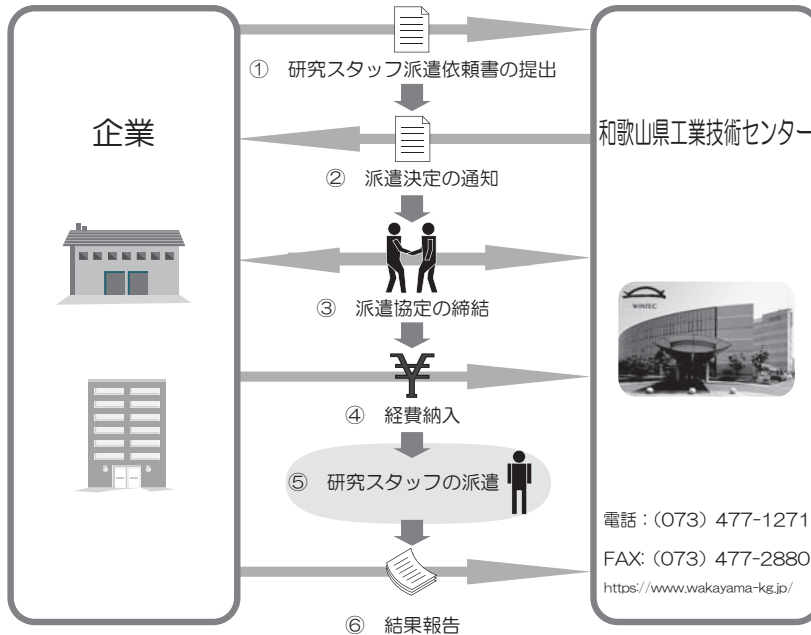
企業

① 研究スタッフ派遣依頼書の提出

② 派遣決定の通知

③ 派遣協定の締結

¥

④ 経費納入

⑤ 研究スタッフの派遣

⑥ 結果報告

和歌山県工業技術センター

WINTEC

電話：(073) 477-1271

FAX: (073) 477-2880

https://www.wakayama-kg.jp/